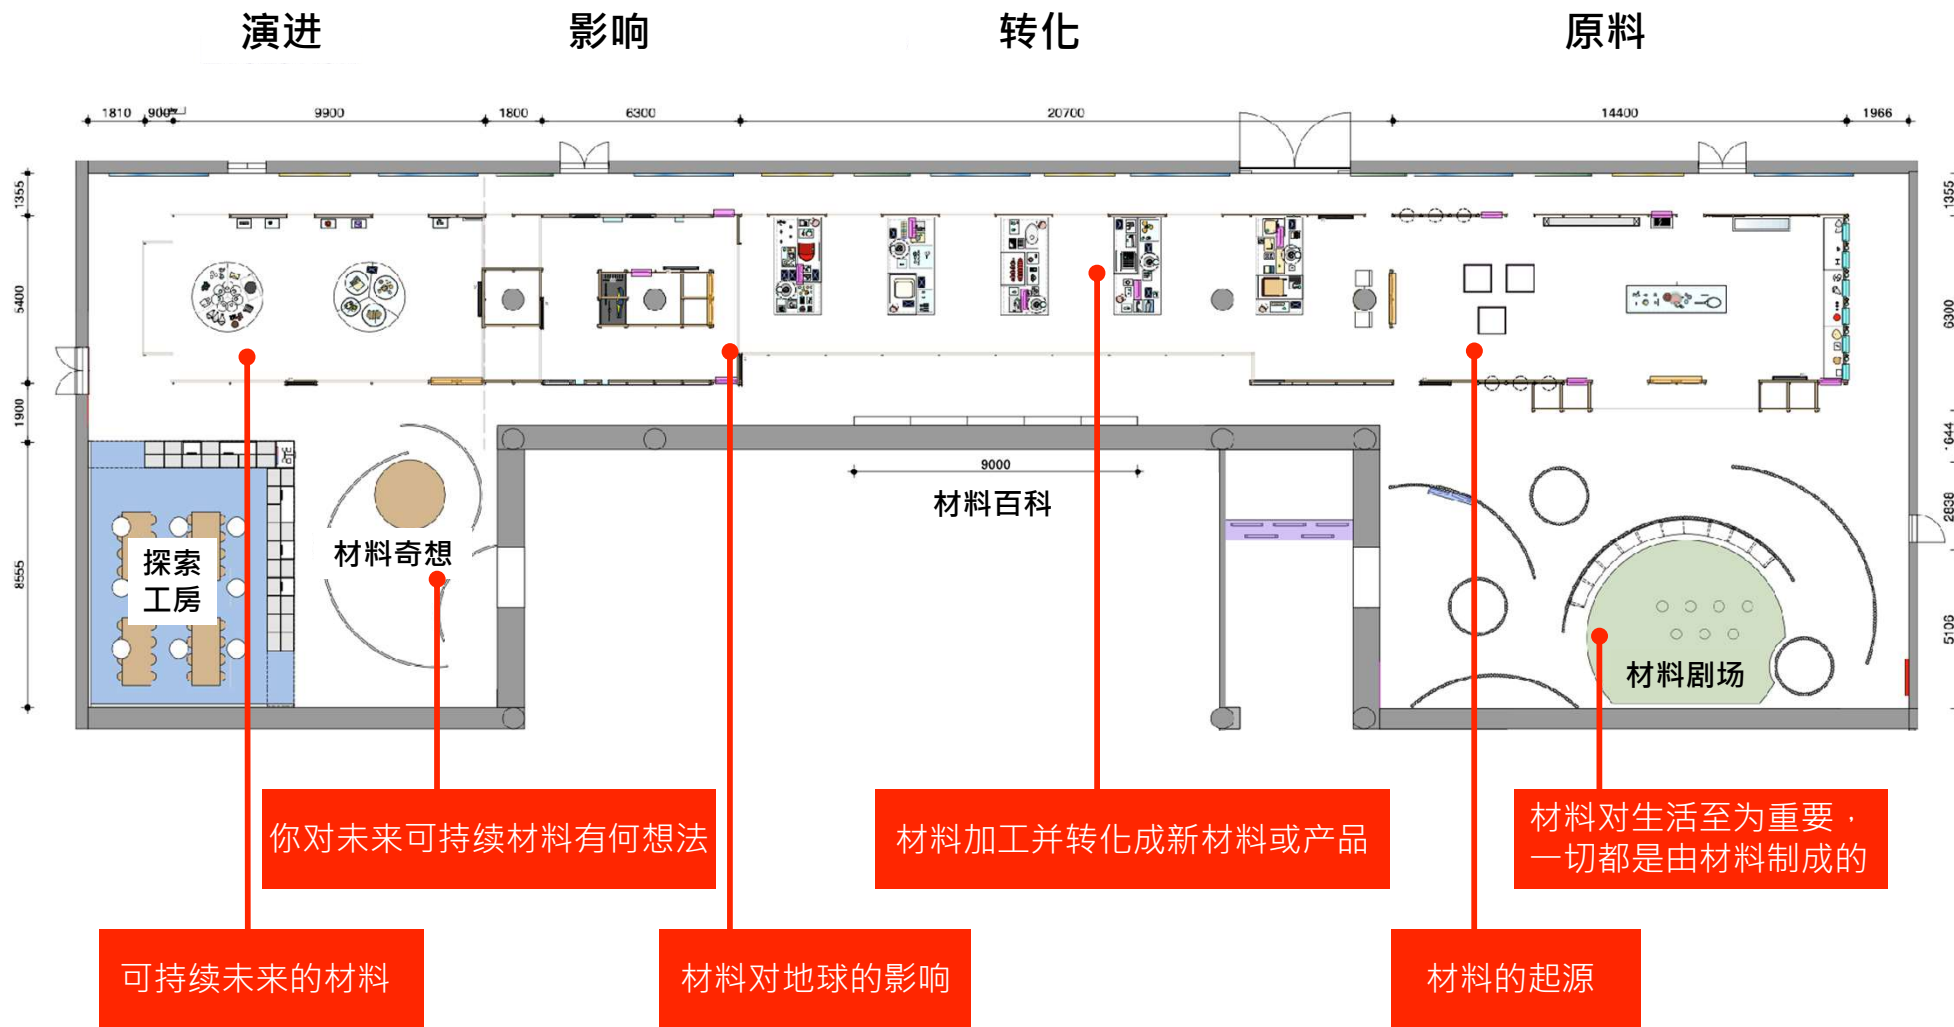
演进　影响　转化　原料

1810　900　9900　1800　6300　20700　14400　1966

1355　5400　1900　8555

1355　6300　644　2836　5106

9000

材料百科

探索
工房

材料奇想

材料剧场

你对未来可持续材料有何想法

材料加工并转化成新材料或产品

材料对生活至为重要，一切都是由材料制成的

可持续未来的材料

材料对地球的影响

材料的起源